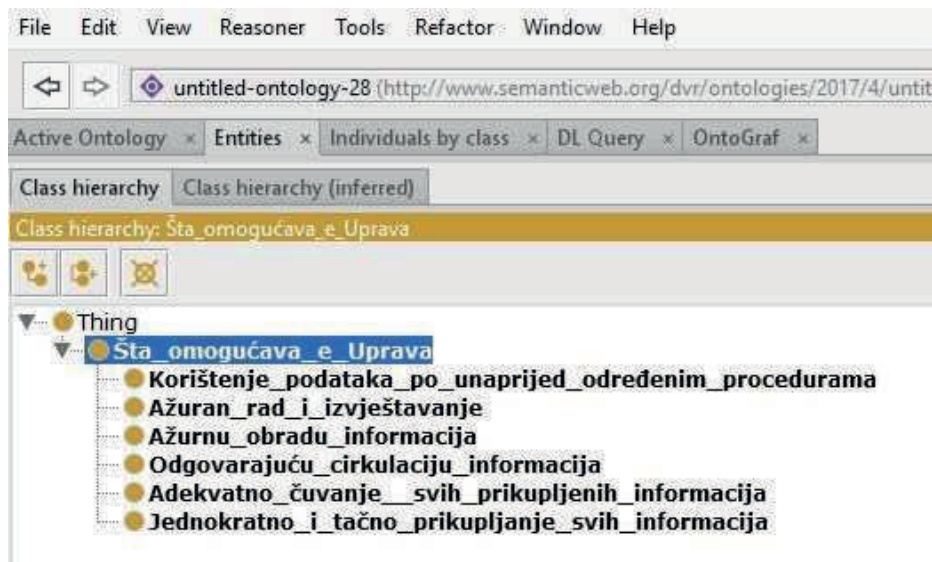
File Edit View Reasoner Tools Refactor Window Help

untitled-ontology-28 (http://www.semanticweb.org/dvr/ontologies/2017/4/untit

Active Ontology × Entities × Individuals by class × DL Query × OntoGraf ×

Class hierarchy Class hierarchy (inferred)

Class hierarchy: Šta_omogućava_e_Uprava

Thing
Šta_omogućava_e_Uprava
Korištenje_podataka_po_unaprijed_određenim_procedurama
Ažuran_rad_i_izvještavanje
Ažurnu_obradu_informacija
Odgovarajuću_cirkulaciju_informacija
Adekvatno_čuvanje__svih_prikupljenih_informacija
Jednokratno_i_tačno_prikupljanje_svih_informacija